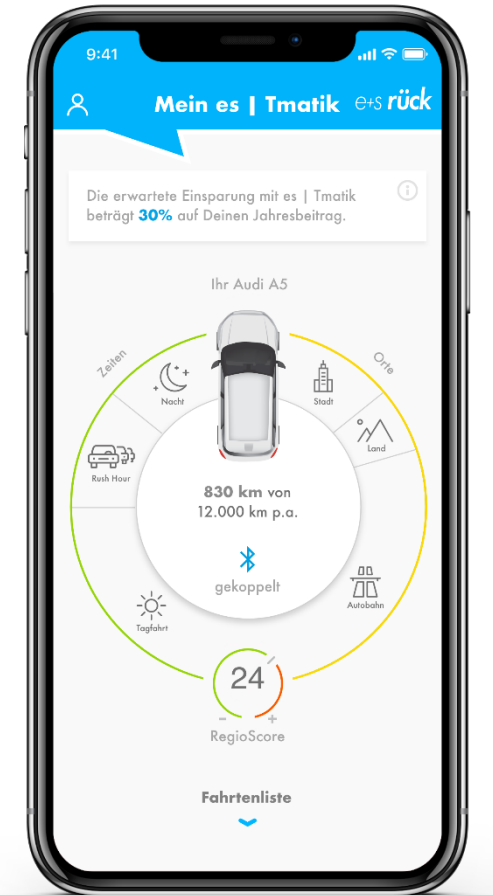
9:41

Mein es | Tmatik e+s rück

Die erwartete Einsparung mit es | Tmatik beträgt 30% auf Deinen Jahresbeitrag.

Ihr Audi A5

Zeiten

Orte

Nacht

Stadt

Land

Rush Hour

830 km von 12.000 km p.a.

gekoppelt

Autobahn

Tagfahrt

24

–

+

RegioScore

Fahrtenliste